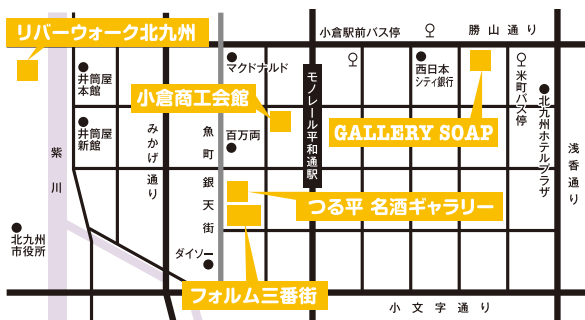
リバーウォーク北九州

小倉駅前バス停

勝山通り

マクドナルド

モノレール平和通駅

西日本シティ銀行

米町バス停

井筒屋本館

小倉商工会館

北九州ホテルプラザ

井筒屋新館

みかげ通り

魚町

百万両

GALLERY SOAP

浅香通り

紫川

銀天街

つる平 名酒ギャラリー

北九州市役所

ダイソー

フォルム三番街

小文字通り